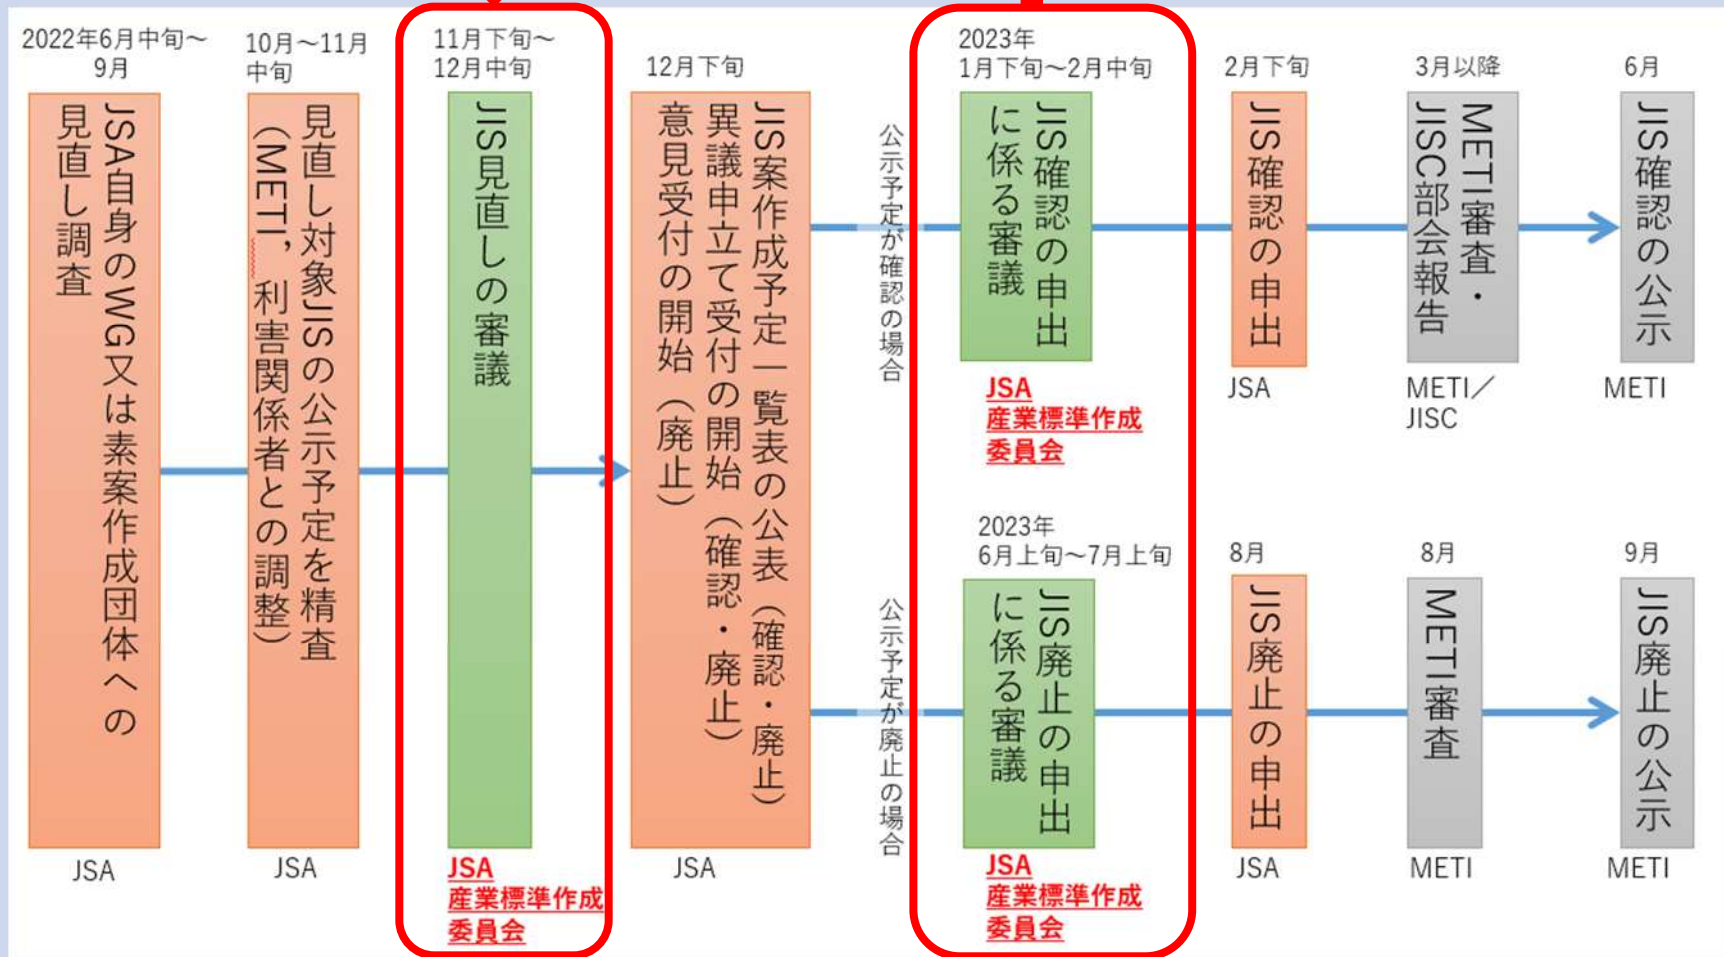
2022年6月中旬～9月

JSA自身のWG又は素案作成団体への見直し調査

JSA

10月～11月中旬

見直し対象JISの公示予定を精査（METI，利害関係者との調整）

JSA

11月下旬～12月中旬

JIS見直しの審議

JSA
産業標準作成委員会

12月下旬

JIS案作成予定一覧表の公表（確認・廃止）異議申立て受付の開始（確認・廃止）意見受付の開始（廃止）

JSA

公示予定が確認の場合

2023年
1月下旬～2月中旬

JIS確認の申出に係る審議

JSA
産業標準作成委員会

2月下旬

JIS確認の申出

JSA

3月以降

METI審査・JISC部会報告

METI／JISC

6月

JIS確認の公示

METI

公示予定が廃止の場合

2023年
6月上旬～7月上旬

JIS廃止の申出に係る審議

JSA
産業標準作成委員会

8月

JIS廃止の申出

JSA

8月

METI審査

METI

9月

JIS廃止の公示

METI